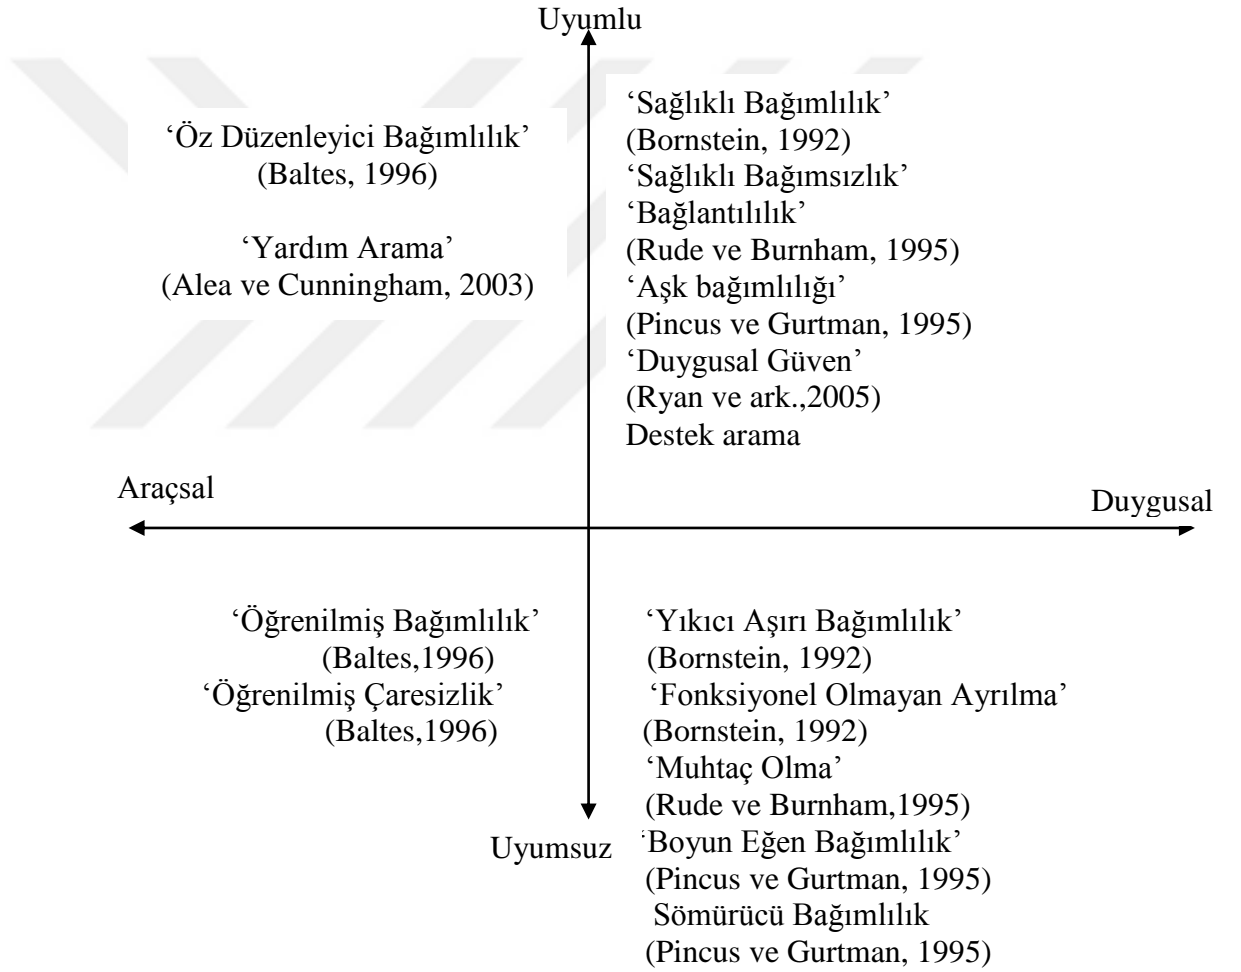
Uyumlu

'Öz Düzenleyici Bağımlılık'
(Baltes, 1996)

'Yardım Arama'
(Alea ve Cunningham, 2003)

'Sağlıklı Bağımlılık'
(Bornstein, 1992)
'Sağlıklı Bağımsızlık'
'Bağlantılılık'
(Rude ve Burnham, 1995)
'Aşk bağımlılığı'
(Pincus ve Gurtman, 1995)
'Duygusal Güven'
(Ryan ve ark.,2005)
Destek arama

Araçsal

Duygusal

'Öğrenilmiş Bağımlılık'
(Baltes,1996)
'Öğrenilmiş Çaresizlik'
(Baltes,1996)

'Yıkıcı Aşırı Bağımlılık'
(Bornstein, 1992)
'Fonksiyonel Olmayan Ayrılma'
(Bornstein, 1992)
'Muhtaç Olma'
(Rude ve Burnham,1995)
'Boyun Eğen Bağımlılık'
(Pincus ve Gurtman, 1995)
Sömürücü Bağımlılık
(Pincus ve Gurtman, 1995)

Uyumsuz